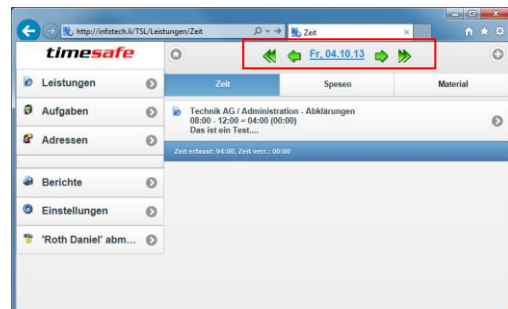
http://infotech.li/TSL/Leistungen/Zeit

Zeit

timesafe

Fr. 04.10.13

Leistungen

Aufgaben

Adressen

Berichte

Einstellungen

'Roth Daniel' abm...

Zeit

Spesen

Material

Technik AG / Administration - Abklärungen
08:00 - 12:00 = 04:00 (00:00)
Das ist ein Test....

Zeit erfasst: 04:00, Zeit verr.: 00:00